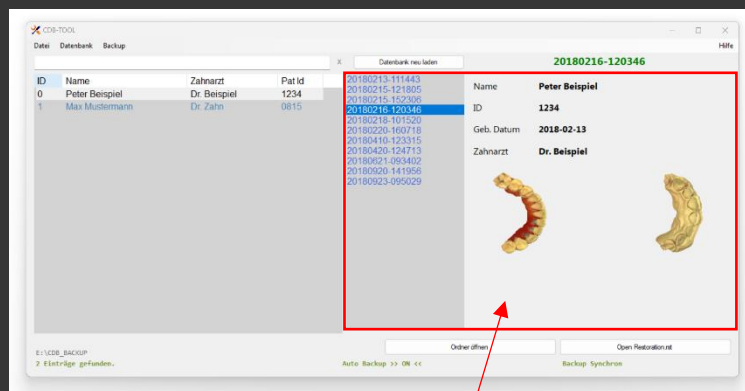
CDB-TOOL

Datei Datenbank Backup

Hilfe

X

Datenbank neu laden

20180216-120346

| ID | Name | Zahnarzt | Pat Id |
|---|---|---|---|
| 0 | Peter Beispiel | Dr. Beispiel | 1234 |
| 1 | Max Mustermann | Dr. Zahn | 0815 |

20180213-111443
20180215-121805
20180215-152308
20180216-120346
20180218-101520
20180220-160718
20180410-123315
20180420-124713
20180621-093402
20180920-141956
20180923-095029

Name Peter Beispiel

ID 1234

Geb. Datum 2018-02-13

Zahnarzt Dr. Beispiel

E:\CDB_BACKUP

2 Einträge gefunden.

Ordner öffnen

Open Restoration.rst

Auto Backup >> ON <<

Backup Synchron